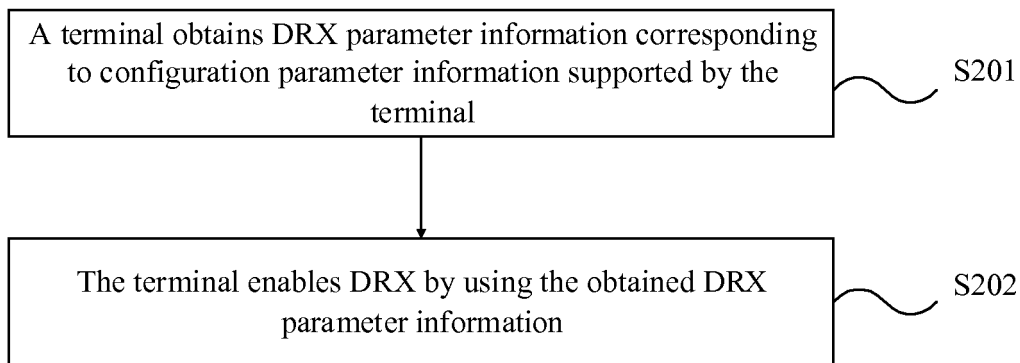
A terminal obtains DRX parameter information corresponding to configuration parameter information supported by the terminal

S201

The terminal enables DRX by using the obtained DRX parameter information

S202